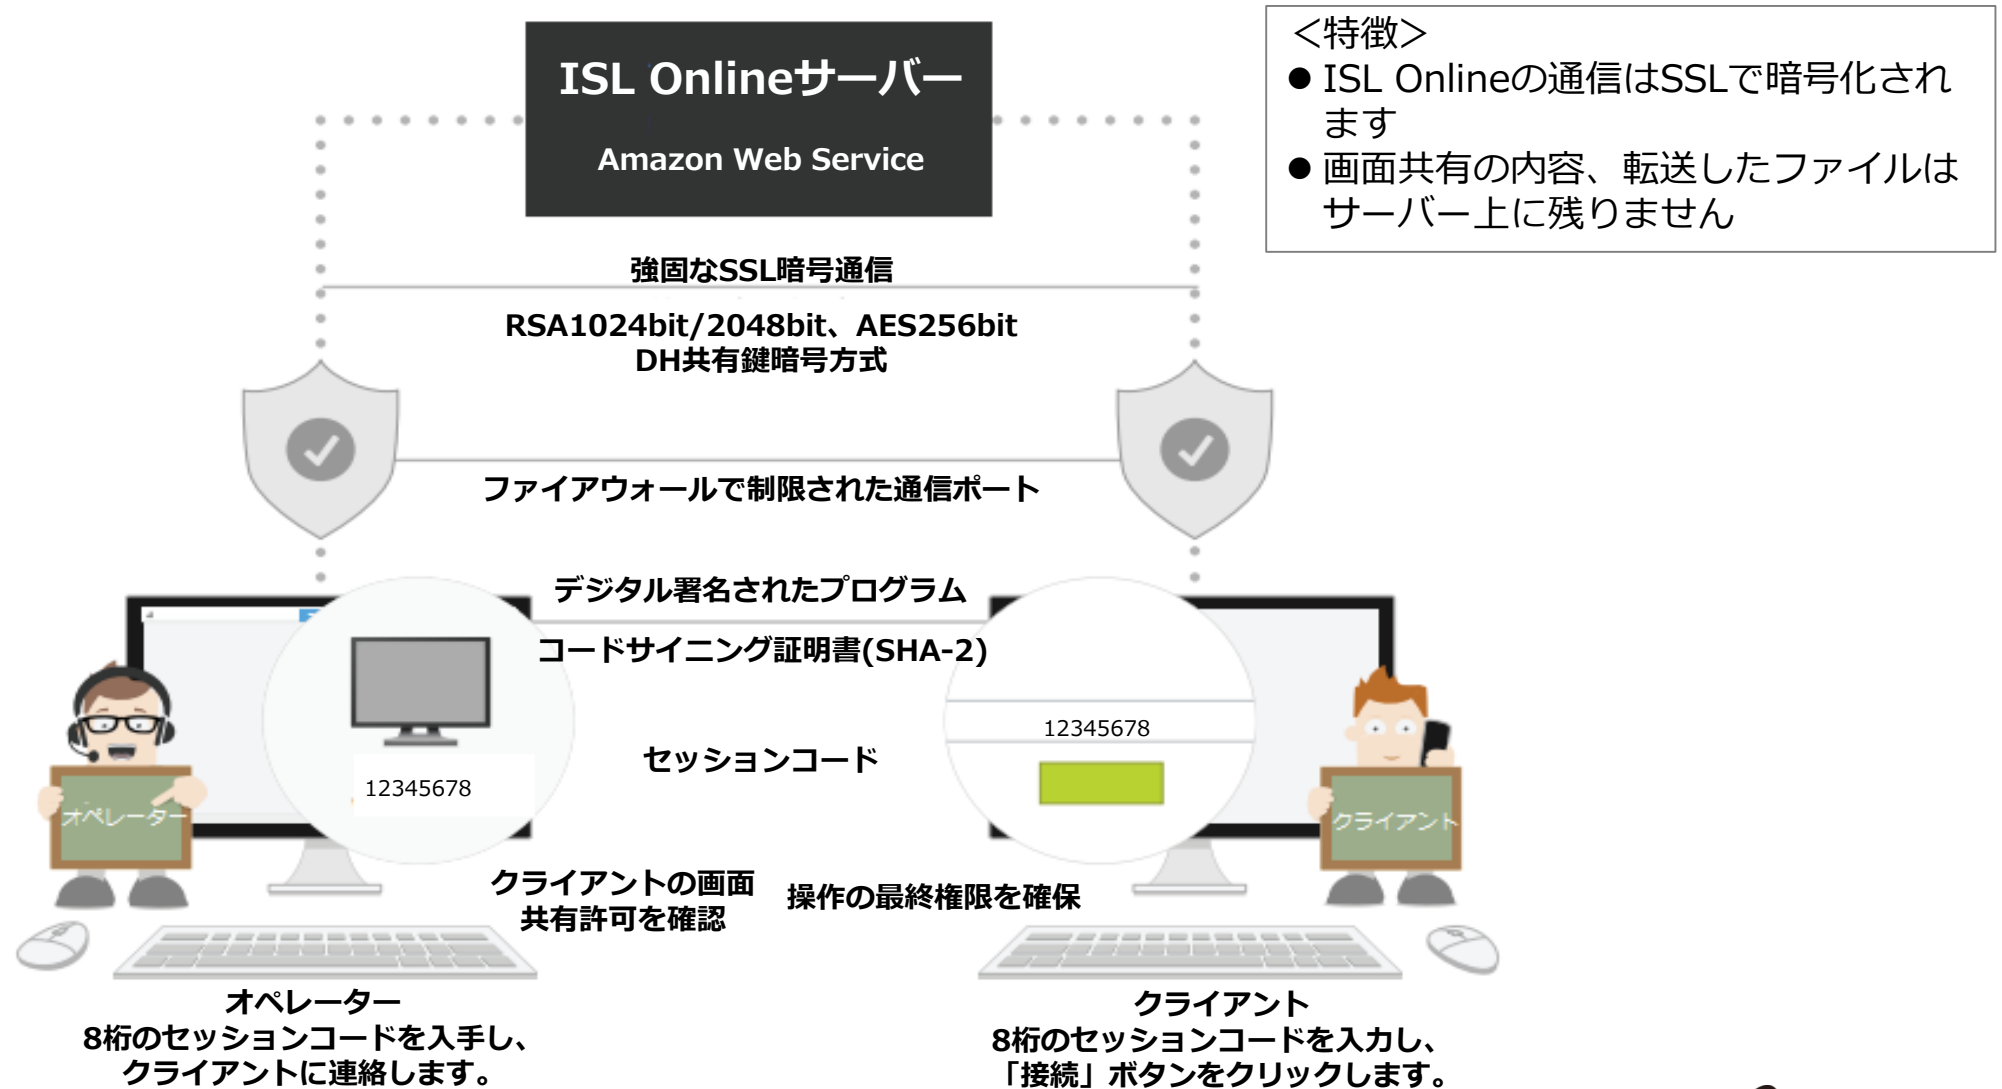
ISL Onlineサーバー

Amazon Web Service

<特徴>
● ISL Onlineの通信はSSLで暗号化されます
● 画面共有の内容、転送したファイルはサーバー上に残りません

強固なSSL暗号通信

RSA1024bit/2048bit、AES256bit
DH共有鍵暗号方式

ファイアウォールで制限された通信ポート

デジタル署名されたプログラム

コードサイニング証明書(SHA-2)

12345678

セッションコード

12345678

オペレーター

クライアント

クライアントの画面共有許可を確認

操作の最終権限を確保

オペレーター
8桁のセッションコードを入手し、クライアントに連絡します。

クライアント
8桁のセッションコードを入力し、「接続」ボタンをクリックします。